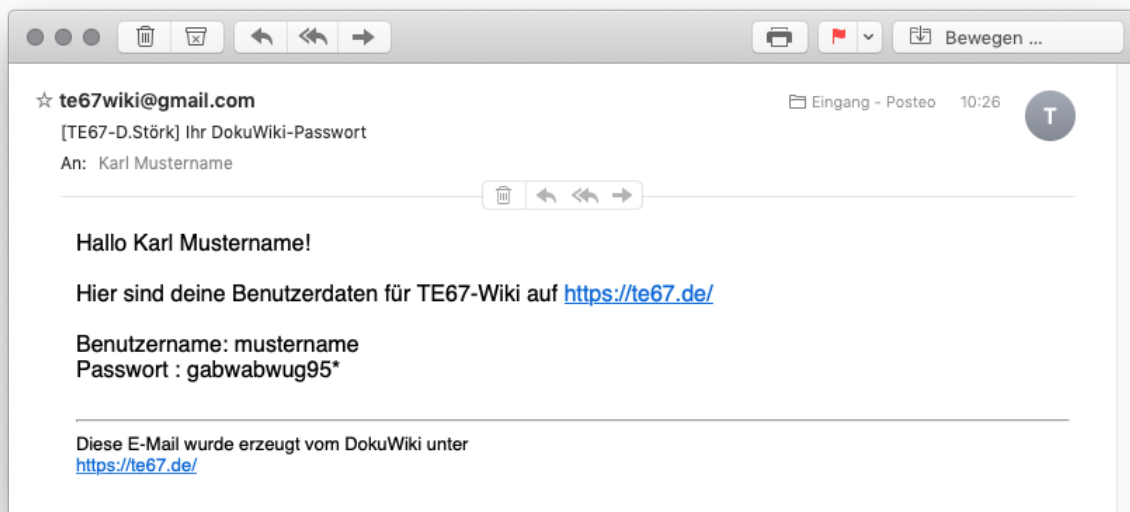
Bewegen ...

☆ te67wiki@gmail.com
[TE67-D.Störk] Ihr DokuWiki-Passwort
An: Karl Mustername

Eingang - Posteo 10:26

T

Hallo Karl Mustername!

Hier sind deine Benutzerdaten für TE67-Wiki auf https://te67.de/

Benutzername: mustername
Passwort : gabwabwug95*

Diese E-Mail wurde erzeugt vom DokuWiki unter
https://te67.de/